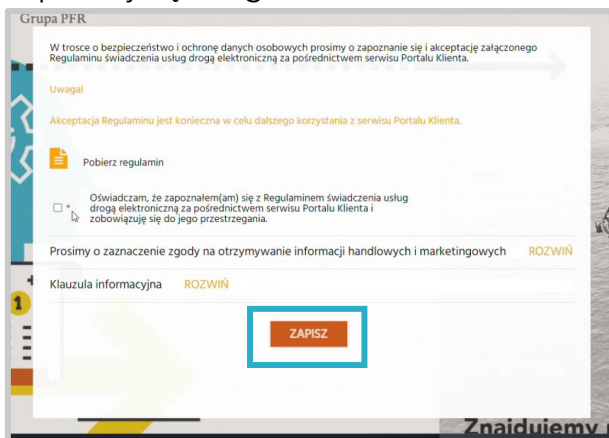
Grupa PFR

W trosce o bezpieczeństwo i ochronę danych osobowych prosimy o zapoznanie się i akceptację załączonego Regulaminu świadczenia usług drogą elektroniczną za pośrednictwem serwisu Portalu Klienta.

Uwaga!

Akceptacja Regulaminu jest konieczna w celu dalszego korzystania z serwisu Portalu Klienta.

Pobierz regulamin

Oświadczam, że zapoznałem(am) się z Regulaminem świadczenia usług drogą elektroniczną za pośrednictwem serwisu Portalu Klienta i zobowiązuję się do jego przestrzegania.

Prosimy o zaznaczenie zgody na otrzymywanie informacji handlowych i marketingowych ROZWIŃ

Klauzula informacyjna ROZWIŃ

ZAPISZ

Znajdujemy